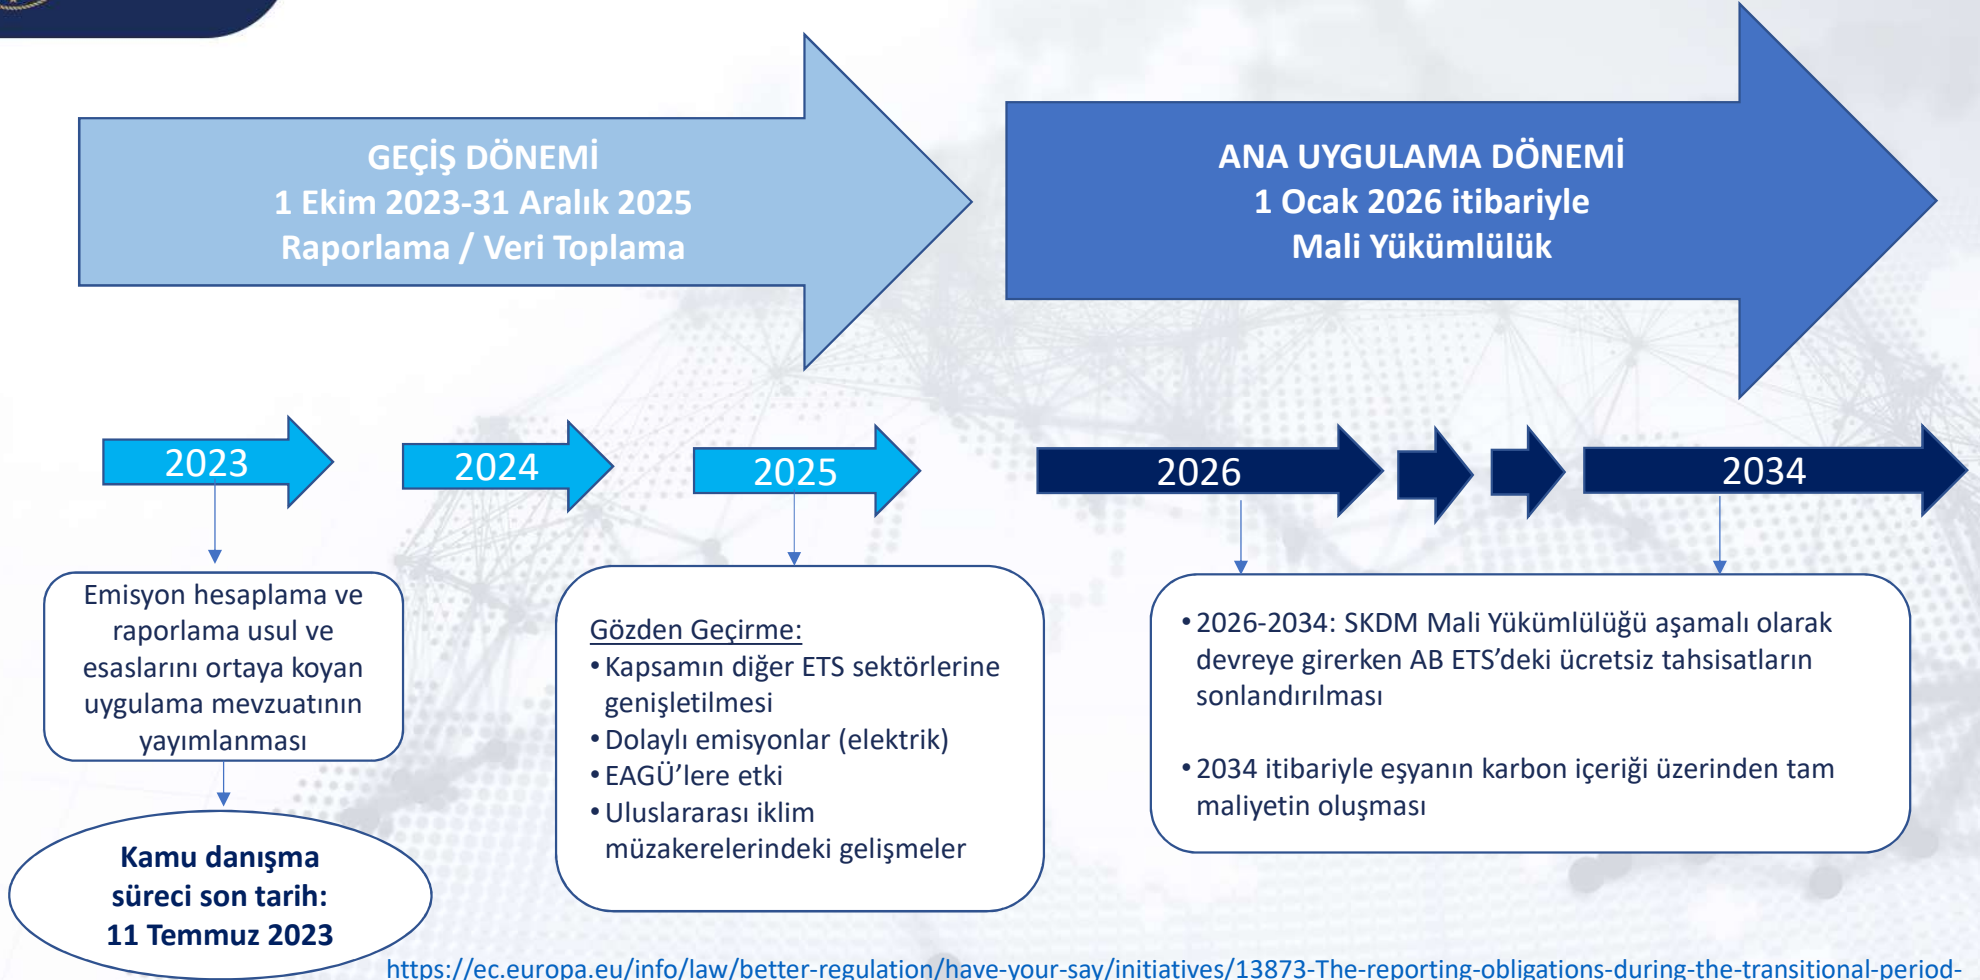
GEÇİŞ DÖNEMİ
1 Ekim 2023-31 Aralık 2025
Raporlama / Veri Toplama

ANA UYGULAMA DÖNEMİ
1 Ocak 2026 itibariyle
Mali Yükümlülük

2023

2024

2025

2026

2034

Emisyon hesaplama ve raporlama usul ve esaslarını ortaya koyan uygulama mevzuatının yayımlanması

Kamu danışma süreci son tarih: 11 Temmuz 2023

Gözden Geçirme:
• Kapsamın diğer ETS sektörlerine genişletilmesi
• Dolaylı emisyonlar (elektrik)
• EAGÜ'lere etki
• Uluslararası iklim müzakerelerindeki gelişmeler

• 2026-2034: SKDM Mali Yükümlülüğü aşamalı olarak devreye girerken AB ETS'deki ücretsiz tahsisatların sonlandırılması

• 2034 itibariyle eşyanın karbon içeriği üzerinden tam maliyetin oluşması

https://ec.europa.eu/info/law/better-regulation/have-your-say/initiatives/13873-The-reporting-obligations-during-the-transitional-period-